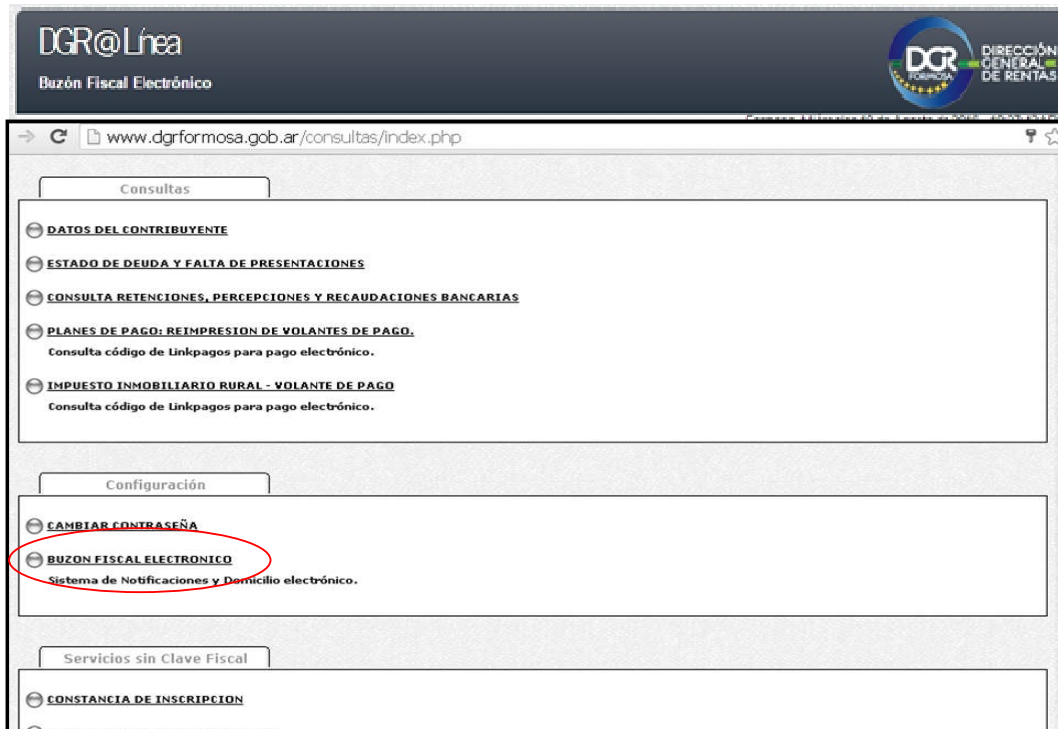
DGR@Línea

Buzón Fiscal Electrónico

DGR FORMOSA

DIRECCIÓN GENERAL DE RENTAS

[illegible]

www.dgrformosa.gob.ar/consultas/index.php

Consultas

DATOS DEL CONTRIBUYENTE

ESTADO DE DEUDA Y FALTA DE PRESENTACIONES

CONSULTA RETENCIONES, PERCEPCIONES Y RECAUDACIONES BANCARIAS

PLANES DE PAGO: REIMPRESION DE VOLANTES DE PAGO.
Consulta código de Linkpagos para pago electrónico.

IMPUESTO INMOBILIARIO RURAL - VOLANTE DE PAGO
Consulta código de Linkpagos para pago electrónico.

Configuración

CAMBIAR CONTRASEÑA

BUZON FISCAL ELECTRONICO
Sistema de Notificaciones y Domicilio electrónico.

Servicios sin Clave Fiscal

CONSTANCIA DE INSCRIPCION

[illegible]